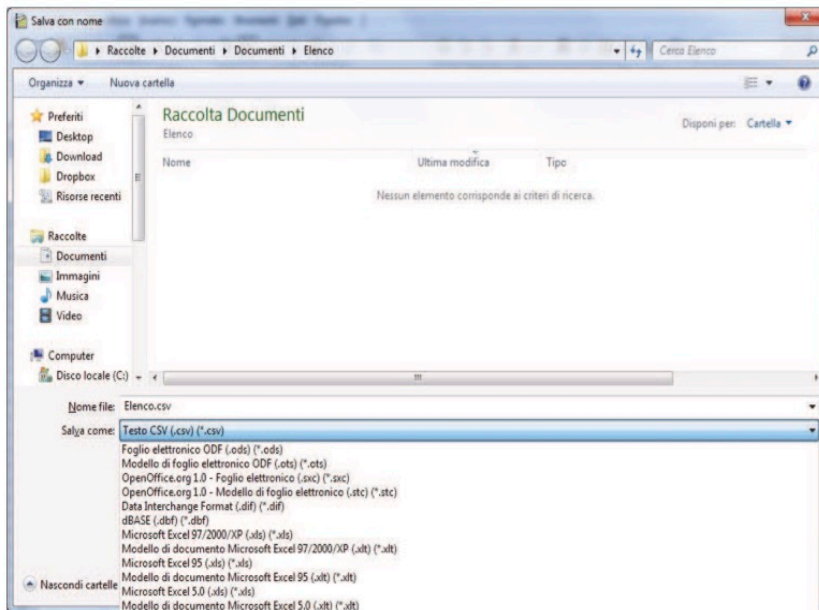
Salva con nome

Raccolte ▸ Documenti ▸ Documenti ▸ Elenco

Cerca Elenco

Organizza ▾ Nuova cartella

Preferiti
Desktop
Download
Dropbox
Risorse recenti

Raccolte
Documenti
Immagini
Musica
Video

Computer
Disco locale (C:)

Raccolta Documenti
Elenco

Disponi per: Cartella ▾

Nome Ultima modifica Tipo

Nessun elemento corrisponde ai criteri di ricerca.

Nome file: Elenco.csv

Salva come: Testo CSV (.csv) (*.csv)

Foglio elettronico ODF (.ods) (*.ods)
Modello di foglio elettronico ODF (.ots) (*.ots)
OpenOffice.org 1.0 - Foglio elettronico (.sxc) (*.sxc)
OpenOffice.org 1.0 - Modello di foglio elettronico (.stc) (*.stc)
Data Interchange Format (.dif) (*.dif)
dBASE (.dbf) (*.dbf)
Microsoft Excel 97/2000/XP (.xls) (*.xls)
Modello di documento Microsoft Excel 97/2000/XP (.xlt) (*.xlt)
Microsoft Excel 95 (.xls) (*.xls)
Modello di documento Microsoft Excel 95 (.xlt) (*.xlt)
Microsoft Excel 5.0 (.xls) (*.xls)
Modello di documento Microsoft Excel 5.0 (.xlt) (*.xlt)

Nascondi cartelle